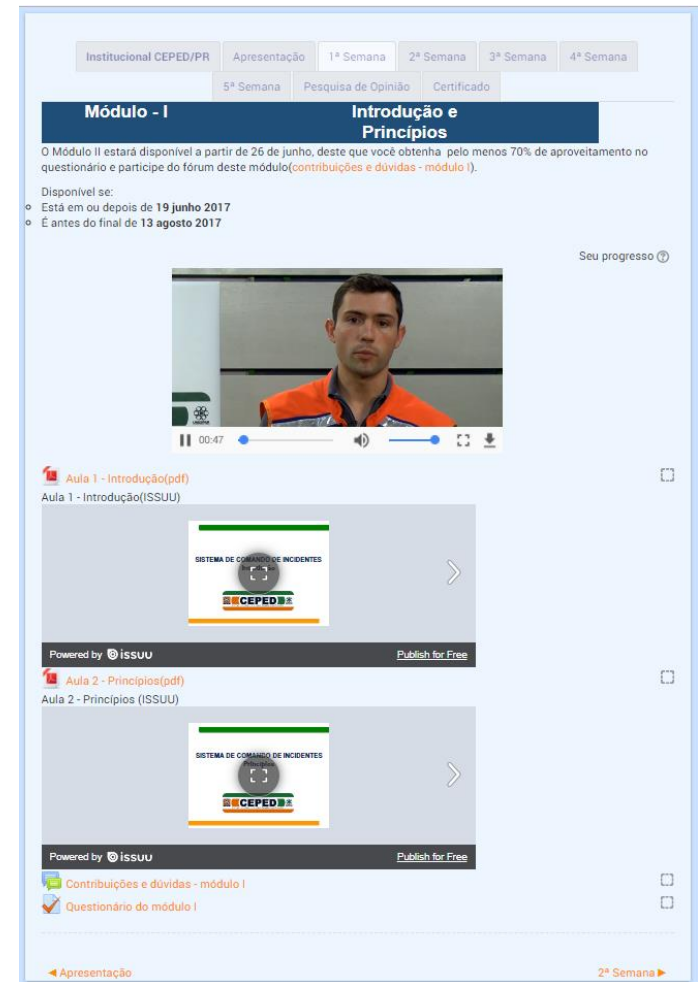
Institucional CEPED/PR | Apresentação | 1ª Semana | 2ª Semana | 3ª Semana | 4ª Semana | 5ª Semana | Pesquisa de Opinião | Certificado

Módulo - I Introdução e Princípios

O Módulo II estará disponível a partir de 26 de junho, deste que você obtenha pelo menos 70% de aproveitamento no questionário e participe do fórum deste módulo(contribuições e dúvidas - módulo I).

Disponível se:
Está em ou depois de **19 junho 2017**
É antes do final de **13 agosto 2017**

Seu progresso

00:47

Aula 1 - Introdução(pdf)
Aula 1 - Introdução(ISSUU)

SISTEMA DE COMANDO DE INCIDENTES
CEPED

Powered by issuu
Publish for Free

Aula 2 - Princípios(pdf)
Aula 2 - Princípios (ISSUU)

SISTEMA DE COMANDO DE INCIDENTES
Princípios
CEPED

Powered by issuu
Publish for Free

Contribuições e dúvidas - módulo I
Questionário do módulo I

◄Apresentação
2ª Semana►